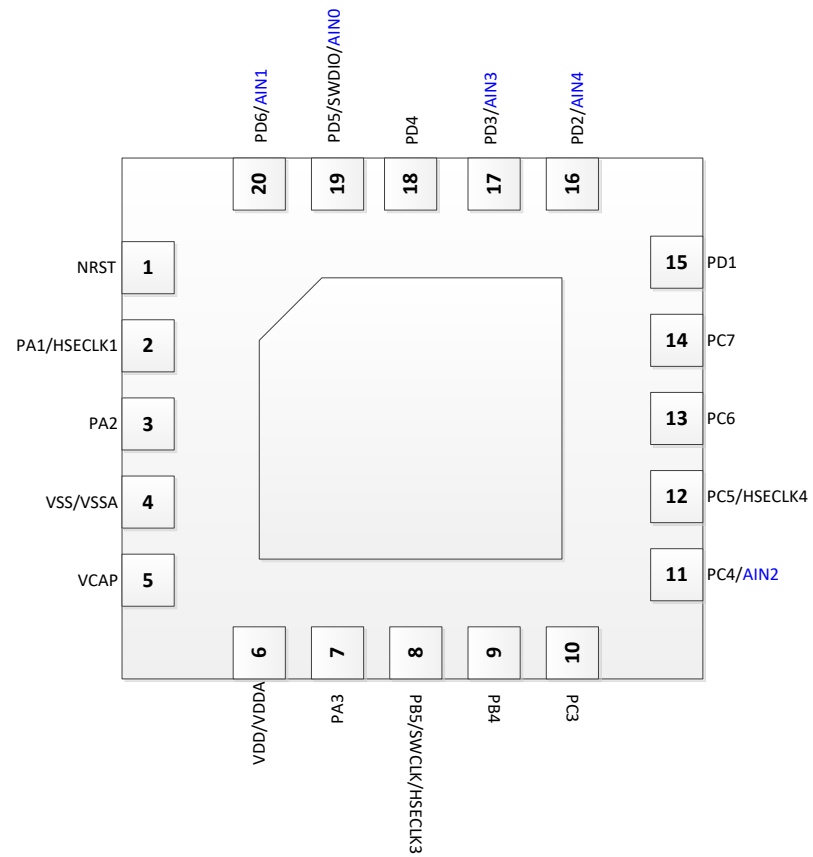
PD6/AIN1
PD5/SWDIO/AIN0
PD4
PD3/AIN3
PD2/AIN4

20
19
18
17
16

NRST 1
PA1/HSECLK1 2
PA2 3
VSS/VSSA 4
VCAP 5

15 PD1
14 PC7
13 PC6
12 PC5/HSECLK4
11 PC4/AIN2

6
7
8
9
10

VDD/VDDA
PA3
PB5/SWCLK/HSECLK3
PB4
PC3